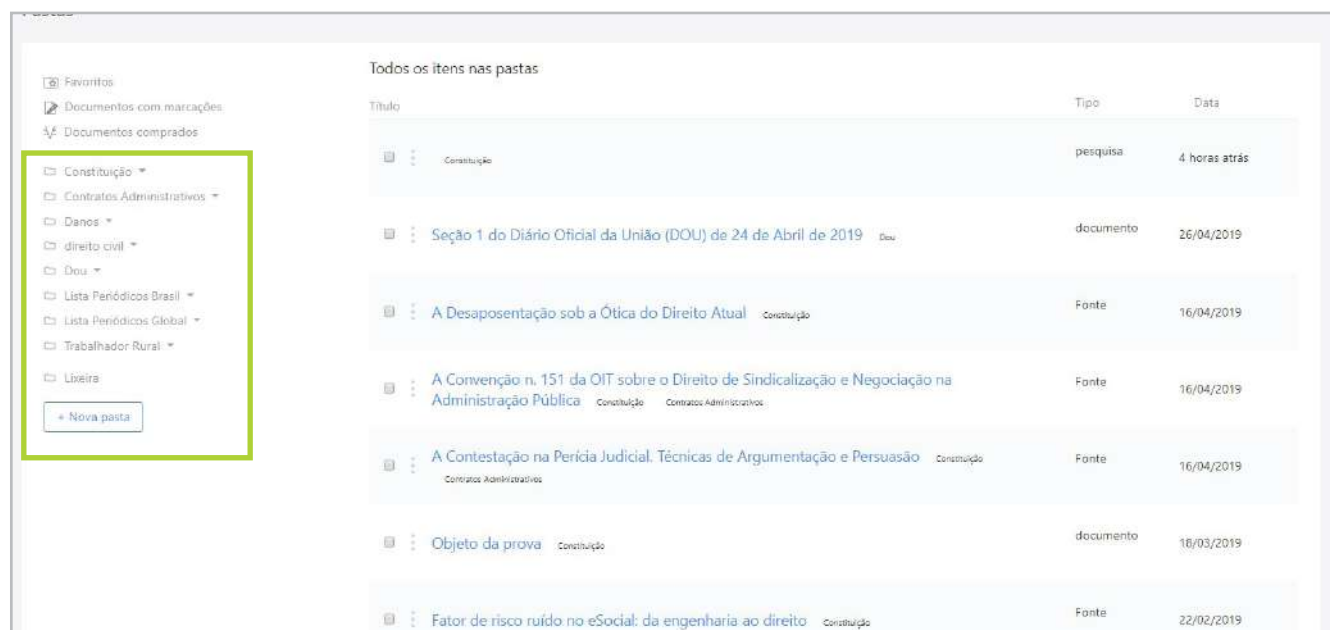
Pastas

Favoritos
Documentos com marcações
Documentos comprados

Constituição
Contratos Administrativos
Danos
direito civil
Dou
Lista Periódicos Brasil
Lista Periódicos Global
Trabalhador Rural
Lixeira
+ Nova pasta

Todos os itens nas pastas

| Título | Tipo | Data |
|---|---|---|
| Constituição | pesquisa | 4 horas atrás |
| Seção 1 do Diário Oficial da União (DOU) de 24 de Abril de 2019 Dou | documento | 26/04/2019 |
| A Desaposentação sob a Ótica do Direito Atual Constituição | Fonte | 16/04/2019 |
| A Convenção n. 151 da OIT sobre o Direito de Sindicalização e Negociação na Administração Pública Constituição Contratos Administrativos | Fonte | 16/04/2019 |
| A Contestação na Perícia Judicial. Técnicas de Argumentação e Persuasão Constituição Contratos Administrativos | Fonte | 16/04/2019 |
| Objeto da prova Constituição | documento | 18/03/2019 |
| Fator de risco ruído no eSocial: da engenharia ao direito Constituição | Fonte | 22/02/2019 |